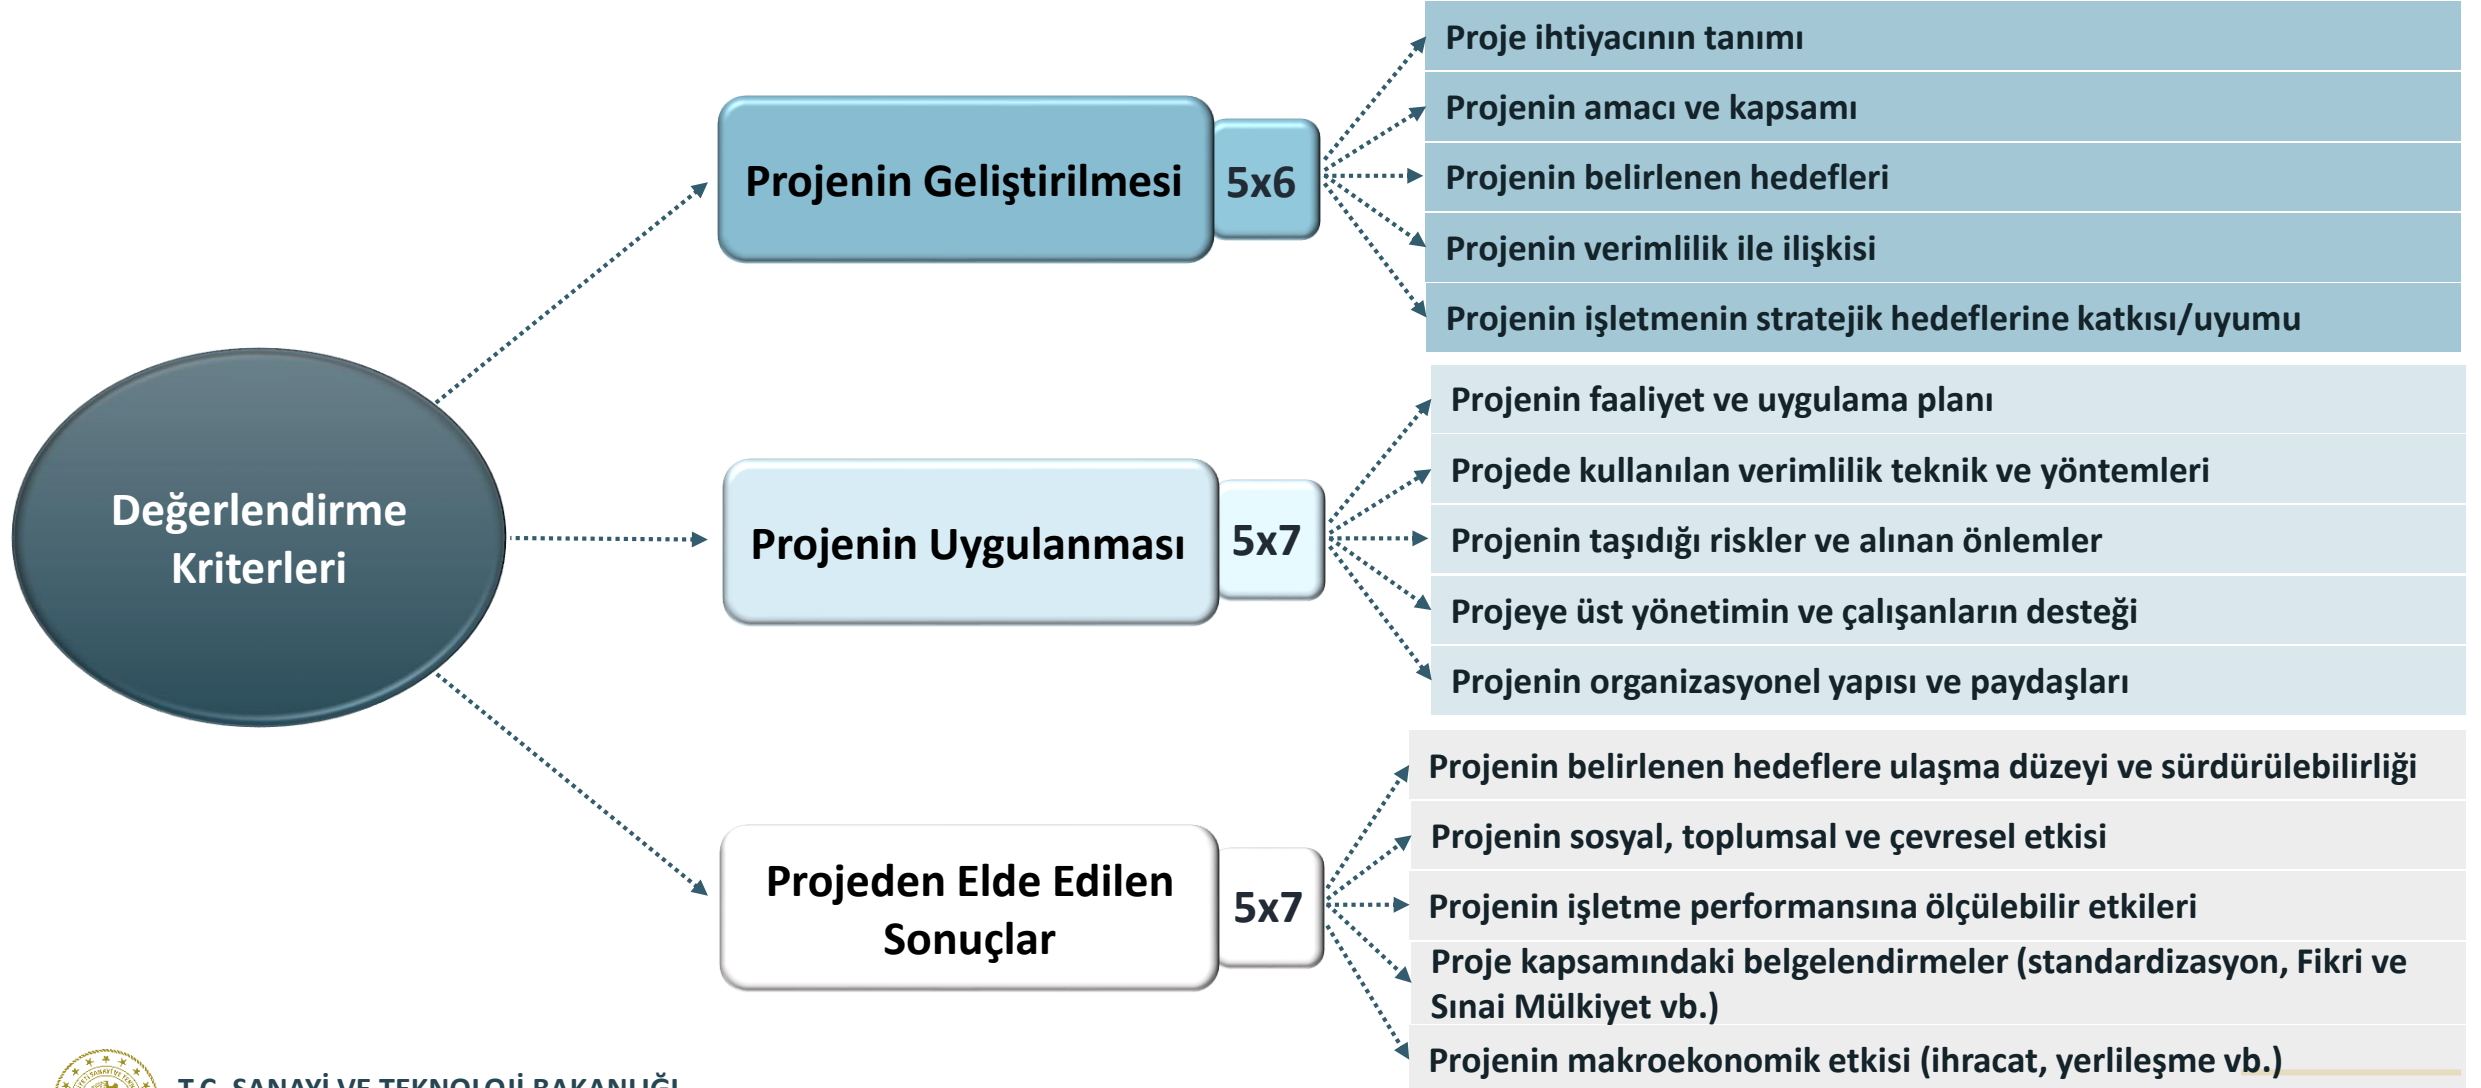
Değerlendirme Kriterleri

Projenin Geliştirilmesi 5x6

Proje ihtiyacının tanımı

Projenin amacı ve kapsamı

Projenin belirlenen hedefleri

Projenin verimlilik ile ilişkisi

Projenin işletmenin stratejik hedeflerine katkısı/uyumu

Projenin Uygulanması 5x7

Projenin faaliyet ve uygulama planı

Projede kullanılan verimlilik teknik ve yöntemleri

Projenin taşıdığı riskler ve alınan önlemler

Projeye üst yönetimin ve çalışanların desteği

Projenin organizasyonel yapısı ve paydaşları

Projeden Elde Edilen Sonuçlar 5x7

Projenin belirlenen hedeflere ulaşma düzeyi ve sürdürülebilirliği

Projenin sosyal, toplumsal ve çevresel etkisi

Projenin işletme performansına ölçülebilir etkileri

Proje kapsamındaki belgelendirmeler (standardizasyon, Fikri ve Sınai Mülkiyet vb.)

Projenin makroekonomik etkisi (ihracat, yerlileşme vb.)

T.C. SANAYİ VE TEKNOLOJİ BAKANLIĞI